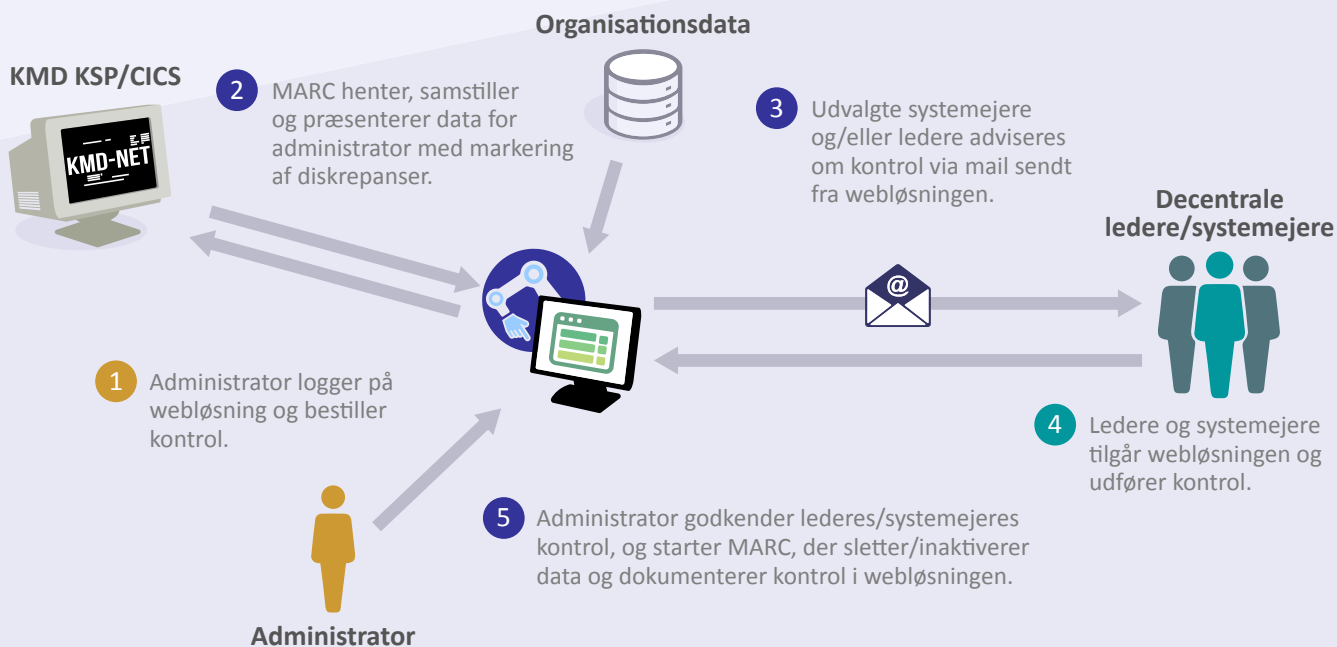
Organisationsdata

KMD KSP/CICS

KMD-NET

2 MARC henter, samstiller og præsenterer data for administrator med markering af diskrepanser.

3 Udvalgte systemejere og/eller ledere adviseres om kontrol via mail sendt fra webløsningen.

Decentrale ledere/systemejere

@

1 Administrator logger på webløsning og bestiller kontrol.

4 Ledere og systemejere tilgår webløsningen og udfører kontrol.

5 Administrator godkender lederes/systemejeres kontrol, og starter MARC, der sletter/inaktiverer data og dokumenterer kontrol i webløsningen.

Administrator